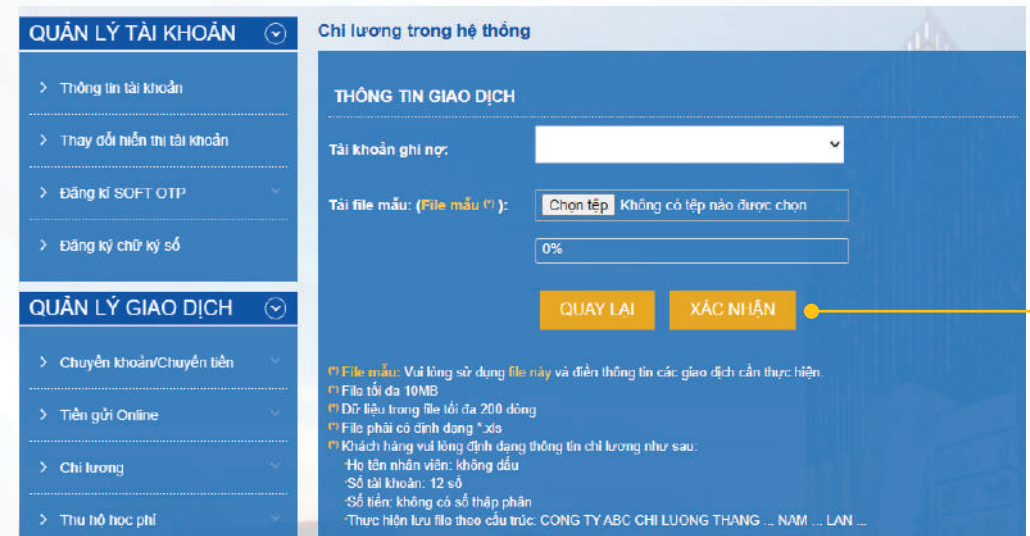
QUẢN LÝ TÀI KHOẢN

> Thông tin tài khoản

> Thay đổi hiển thị tài khoản

> Đăng kí SOFT OTP

> Đăng ký chữ ký số

QUẢN LÝ GIAO DỊCH

> Chuyển khoản/Chuyển tiền

> Tiền gửi Online

> Chi lương

> Thu hộ học phí

Chi lương trong hệ thống

THÔNG TIN GIAO DỊCH

Tài khoản ghi nợ:

Tải file mẫu: (File mẫu (*)):

Chọn tệp Không có tệp nào được chọn

0%

QUAY LẠI

XÁC NHẬN

(*) File mẫu: Vui lòng sử dụng file này và điền thông tin các giao dịch cần thực hiện.
(*) File tối đa 10MB
(*) Dữ liệu trong file tối đa 200 dòng
(*) File phải có định dạng *.xls
(*) Khách hàng vui lòng định dạng thông tin chi lương như sau:
-Họ tên nhân viên: không dấu
-Số tài khoản: 12 số
-Số tiền: không có số thập phân
-Thực hiện lưu file theo cấu trúc: CONG TY ABC CHI LUONG THANG ... NAM ... LAN ...